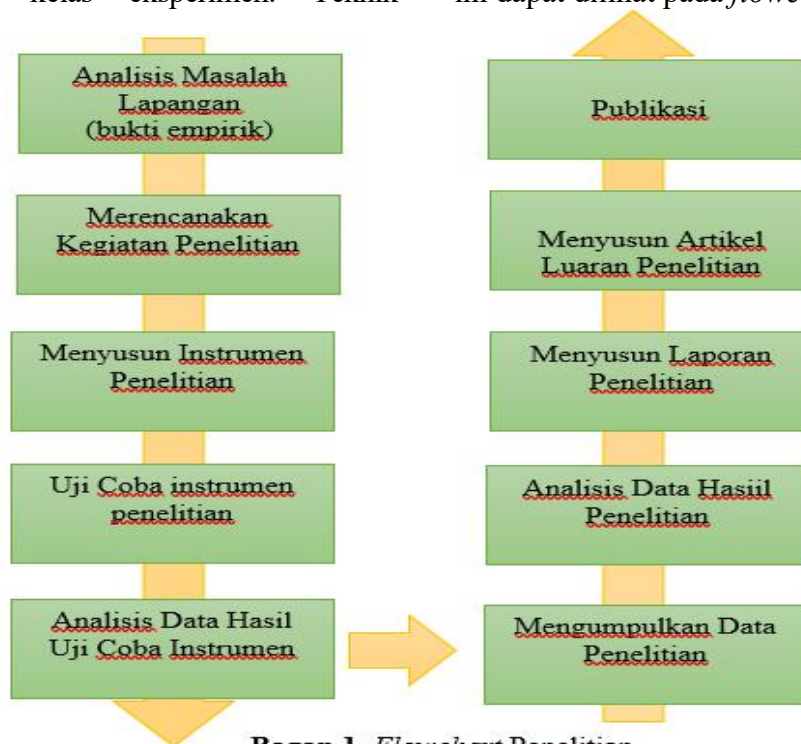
kelas eksperimen. Teknik ini dapat dilihat pada flowc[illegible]

Analisis Masalah Lapangan (bukti empirik)

Merencanakan Kegiatan Penelitian

Menyusun Instrumen Penelitian

Uji Coba instrumen penelitian

Analisis Data Hasil Uji Coba Instrumen

Mengumpulkan Data Penelitian

Analisis Data Hasiil Penelitian

Menyusun Laporan Penelitian

Menyusun Artikel Luaran Penelitian

Publikasi

Bagan 1. Flowchart Penelitian